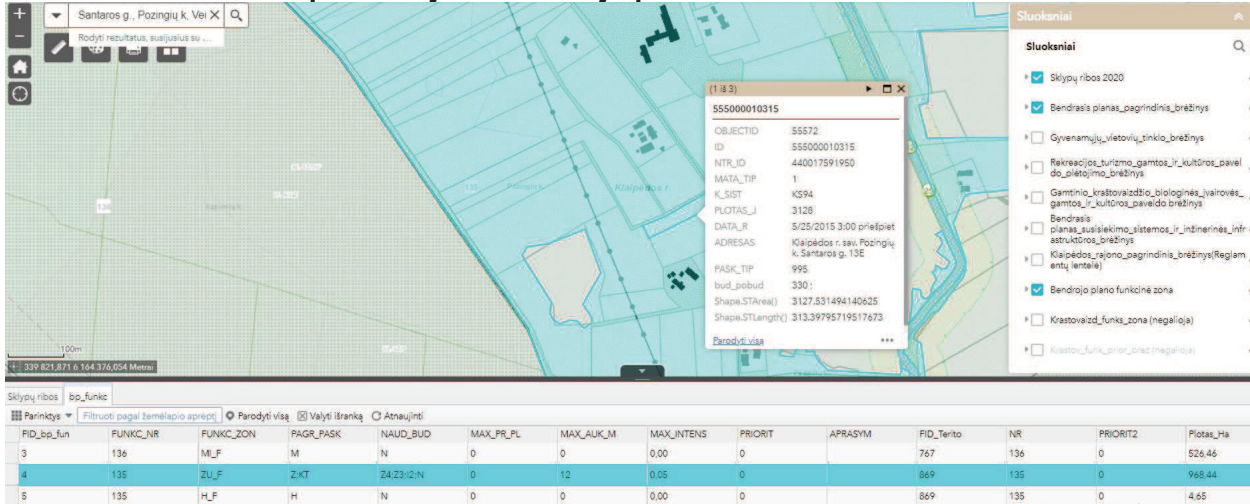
Santaros g., Pozingių k, Vei
Rodyti rezultatus, susijusius su ...

(1 iš 3)
555000010315

| OBJECTID | 55572 |
|---|---|
| ID | 555000010315 |
| NTR_ID | 440017591950 |
| MATA_TIP | 1 |
| K_SIST | KS94 |
| PLOTAS_J | 3128 |
| DATA_R | 5/25/2015 3:00 priešpiet |
| ADRESAS | Klaipėdos r. sav. Pozingių k. Santaros g. 13E |
| PASK_TIP | 995 |
| bud_pobud | 330 ; |
| Shape.STArea() | 3127.531494140625 |
| Shape.STLength() | 313.39795719517673 |

Parodyti visą

136
135
Klaipėdos r.
100m
339 821,871 6 164 376,054 Metrai

Sluoksniai
Sluoksniai
Sklypų ribos 2020
Bendrasis planas_pagrindinis_brėžinys
Gyvenamųjų_vietovių_tinklo_brėžinys
Rekreacijos_turizmo_gamtos_ir_kultūros_paveldo_plėtojimo_brėžinys
Gamtinio_kraštovaizdžio_biologinės_įvairovės_gamtos_ir_kultūros_paveldo brėžinys
Bendrasis planas_susisiekimo_sistemos_ir_inžinerinės_infrastruktūros_brėžinys
Klaipėdos_rajono_pagrindinis_brėžinys(Reglamentų lentelė)
Bendrojo plano funkcinė zona
Krastovaizd_funks_zona (negalioja)
Krastov_funk_prior_brez (negalioja)

Sklypų ribos | bp_funkc
Parinktys | Filtruoti pagal žemėlapio aprėptį | Parodyti visą | Valyti išranką | Atnaujinti

| FID_bp_fun | FUNKC_NR | FUNKC_ZON | PAGR_PASK | NAUD_BUD | MAX_PR_PL | MAX_AUK_M | MAX_INTENS | PRIORIT | APRASYM | FID_Terito | NR | PRIORIT2 | Plotas_Ha |
|---|---|---|---|---|---|---|---|---|---|---|---|---|---|
| 3 | 136 | MI_F | M | N | 0 | 0 | 0,00 | 0 | | 767 | 136 | 0 | 526,46 |
| 4 | 135 | ZU_F | Z:KT | Z4;Z3;I2;N | 0 | 12 | 0,05 | 0 | | 869 | 135 | 0 | 968,44 |
| 5 | 135 | H_F | H | N | 0 | 0 | 0,00 | 0 | | 869 | 135 | 0 | 4,65 |